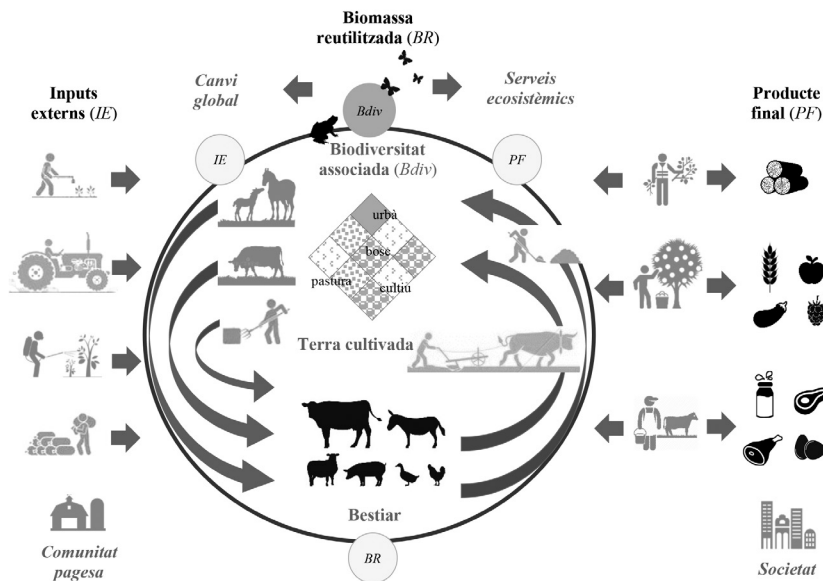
Biomassa reutilitzada (*BR*)

Inputs externs (*IE*)

Canvi global

Bdiv

Serveis ecosistèmics

Producte final (*PF*)

IE

Biodiversitat associada (*Bdiv*)

PF

urbà

bosc

pastura

cultiu

Terra cultivada

Bestiar

BR

Comunitat pagesa

Societat